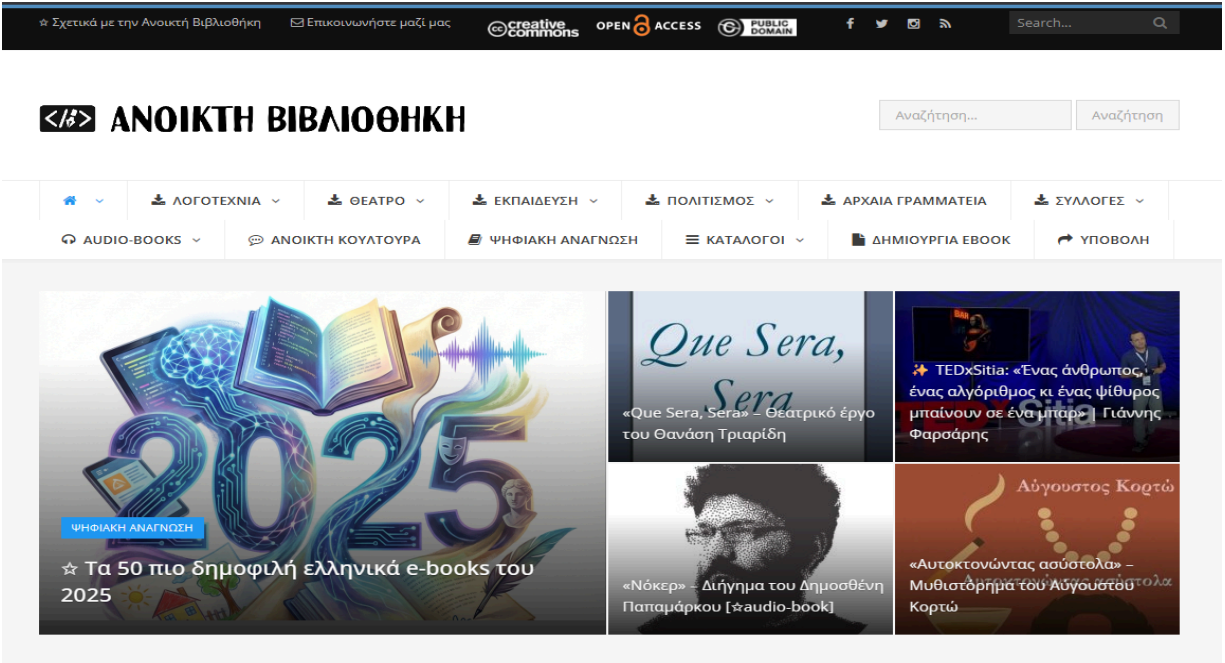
☆ Σχετικά με την Ανοικτή Βιβλιοθήκη
Επικοινωνήστε μαζί μας
creative commons
OPEN ACCESS
PUBLIC DOMAIN
Search...

ΑΝΟΙΚΤΗ ΒΙΒΛΙΟΘΗΚΗ

Αναζήτηση...
Αναζήτηση

ΛΟΓΟΤΕΧΝΙΑ
ΘΕΑΤΡΟ
ΕΚΠΑΙΔΕΥΣΗ
ΠΟΛΙΤΙΣΜΟΣ
ΑΡΧΑΙΑ ΓΡΑΜΜΑΤΕΙΑ
ΣΥΛΛΟΓΕΣ
AUDIO-BOOKS
ΑΝΟΙΚΤΗ ΚΟΥΛΤΟΥΡΑ
ΨΗΦΙΑΚΗ ΑΝΑΓΝΩΣΗ
ΚΑΤΑΛΟΓΟΙ
ΔΗΜΙΟΥΡΓΙΑ EBOOK
ΥΠΟΒΟΛΗ

2025
ΨΗΦΙΑΚΗ ΑΝΑΓΝΩΣΗ
☆ Τα 50 πιο δημοφιλή ελληνικά e-books του 2025

Que Sera, Sera
«Que Sera, Sera» – Θεατρικό έργο του Θανάση Τριαρίδη

✨ TEDxSitia: «Ένας άνθρωπος, ένας αλγόριθμος κι ένας ψίθυρος μπαίνουν σε ένα μπαρ» | Γιάννης Φαρσάρης

«Νόκερ» – Διήγημα του Δημοσθένη Παπαμάρκου [☆audio-book]

Αύγουστος Κορτώ
«Αυτοκτονώντας ασύστολα» – Μυθιστόρημα του Αύγουστου Κορτώ